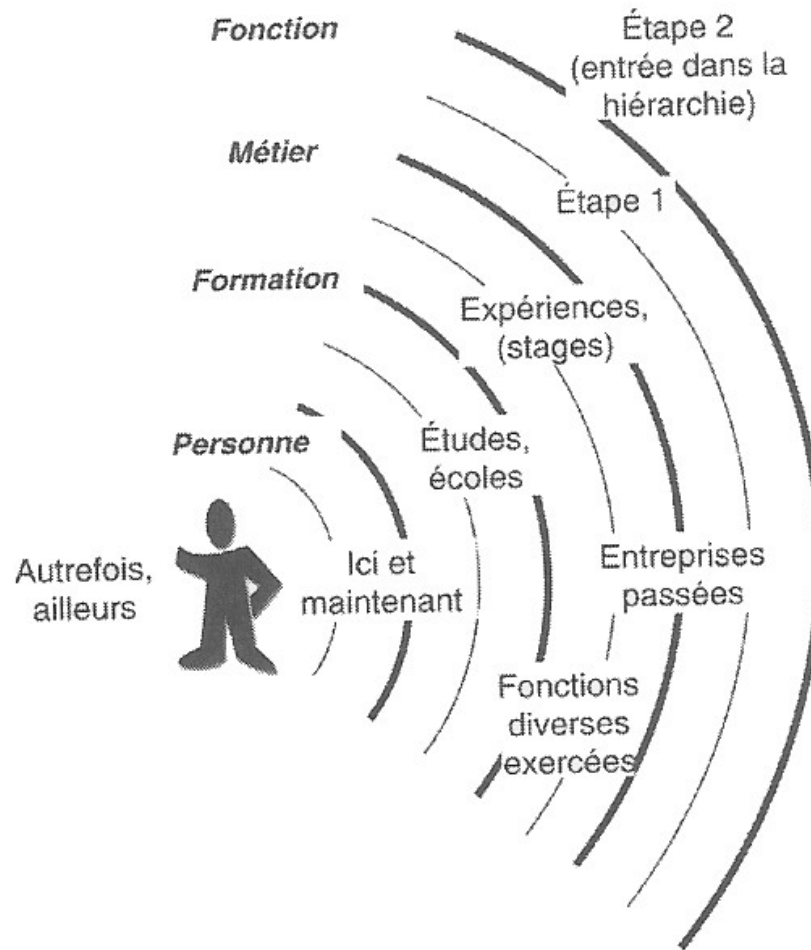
Fonction

Étape 2 (entrée dans la hiérarchie)

Métier

Étape 1

Formation

Expériences, (stages)

Personne

Études, écoles

Autrefois, ailleurs

Ici et maintenant

Entreprises passées

Fonctions diverses exercées